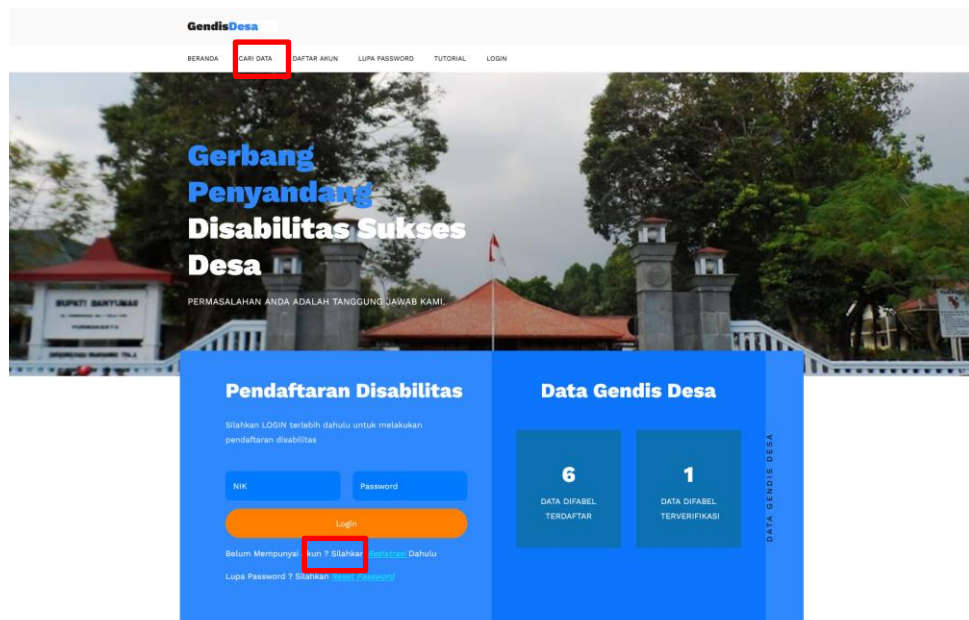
GendisDesa

BERANDA CARI DATA DAFTAR AKUN LUPA PASSWORD TUTORIAL LOGIN

Gerbang Penyandang Disabilitas Sukses Desa

PERMASALAHAN ANDA ADALAH TANGGUNG JAWAB KAMI.

BUPATI BANYUMAS

PURWOKERTO

Pendaftaran Disabilitas

Silahkan LOGIN terlebih dahulu untuk melakukan pendaftaran disabilitas

NIK

Password

Login

Belum Mempunyai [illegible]kun ? Silahkan Registrasi Dahulu

Lupa Password ? Silahkan Reset Password

Data Gendis Desa

6

DATA DIFABEL TERDAFTAR

1

DATA DIFABEL TERVERIFIKASI

DATA GENDIS DESA